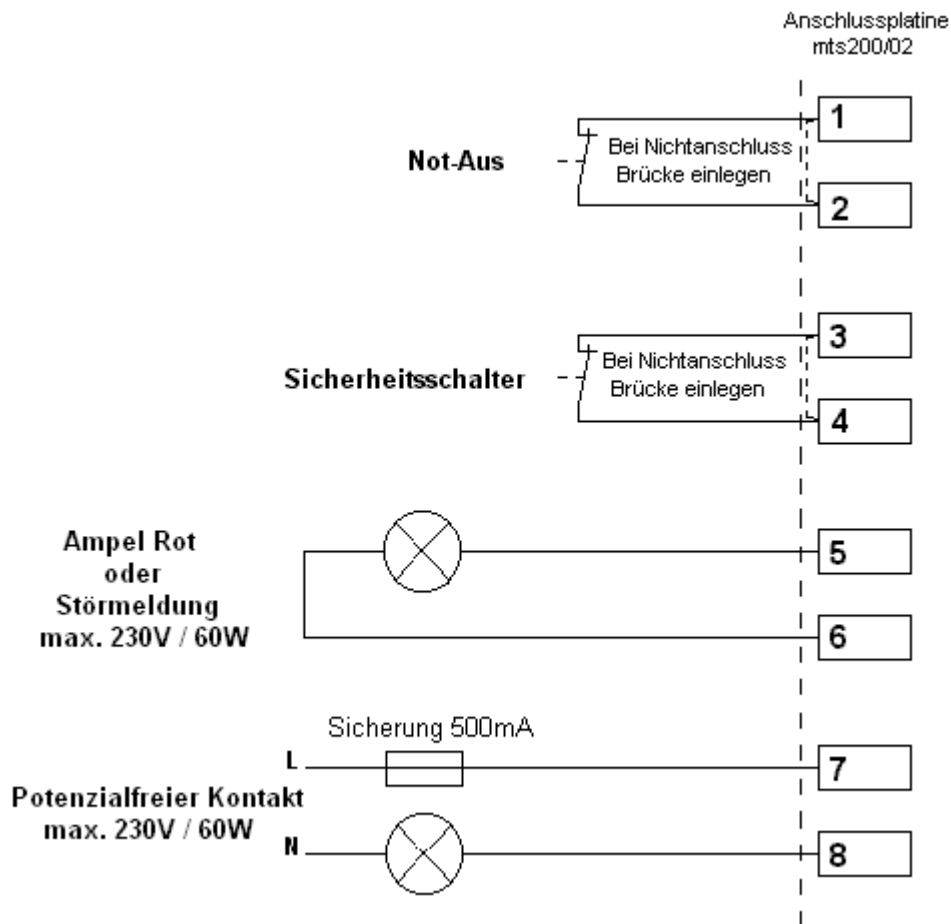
Anschlussplatine mts200/02

Not-Aus

Bei Nichtanschluss Brücke einlegen

1

2

Sicherheitsschalter

Bei Nichtanschluss Brücke einlegen

3

4

Ampel Rot oder Störmeldung max. 230V / 60W

5

6

Sicherung 500mA

L

7

Potenzialfreier Kontakt max. 230V / 60W

N

8